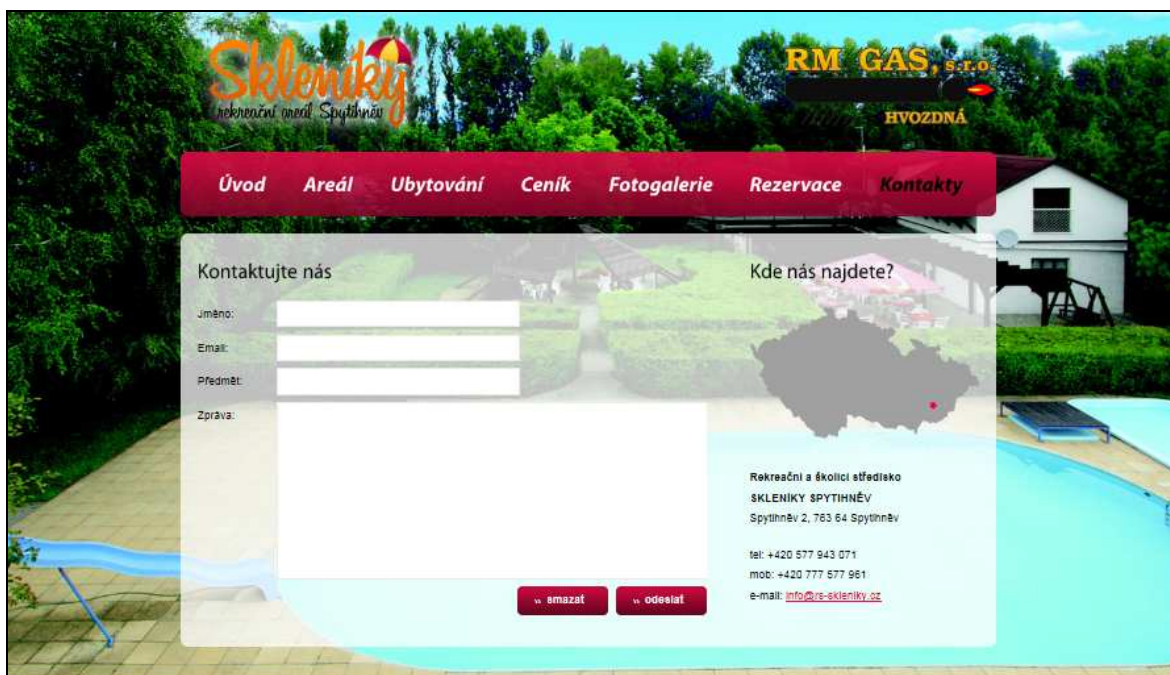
Skleníky
rekreační areál Spytihněv

RM GAS, s.r.o.
HVOZDNÁ

Úvod Areál Ubytování Ceník Fotogalerie Rezervace Kontakty

Kontaktujte nás

Jméno:

Email:

Předmět:

Zpráva:

» smazat » odeslat

Kde nás najdete?

Rekreační a školicí středisko
SKLENÍKY SPYTIHNĚV
Spytihněv 2, 763 64 Spytihněv

tel: +420 577 943 071
mob: +420 777 577 961
e-mail: info@rs-skleniky.cz